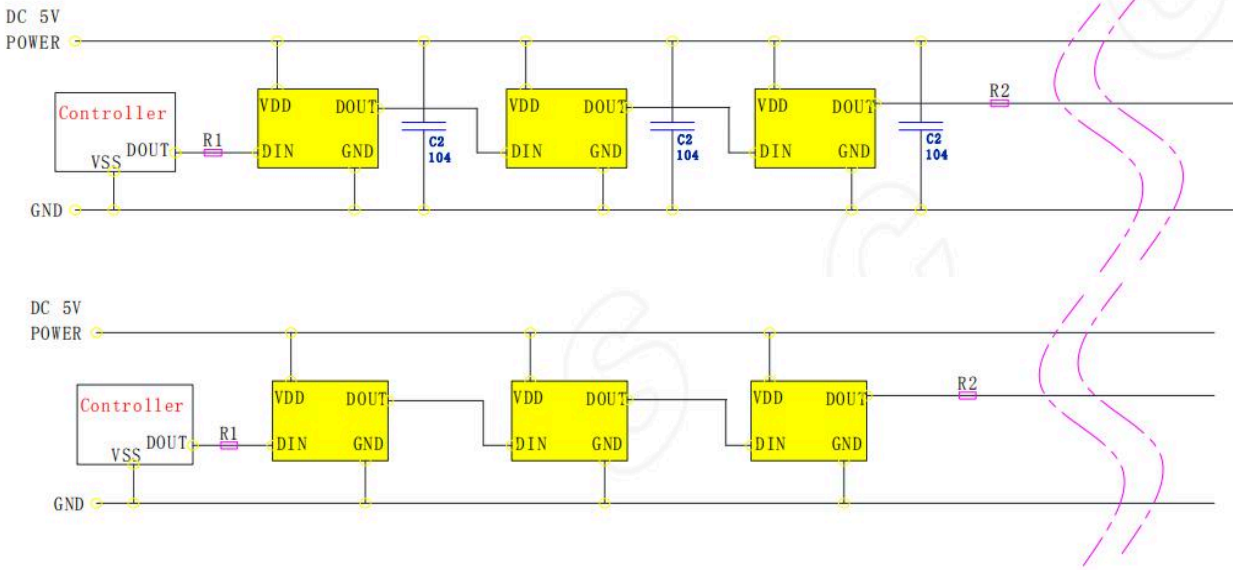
DC 5V
POWER

Controller
DOUT
VSS
R1
VDD DOUT
DIN GND
C2
104
VDD DOUT
DIN GND
C2
104
VDD DOUT
DIN GND
C2
104
R2

GND

DC 5V
POWER

Controller
DOUT
VSS
R1
VDD DOUT
DIN GND
VDD DOUT
DIN GND
VDD DOUT
DIN GND
R2

GND